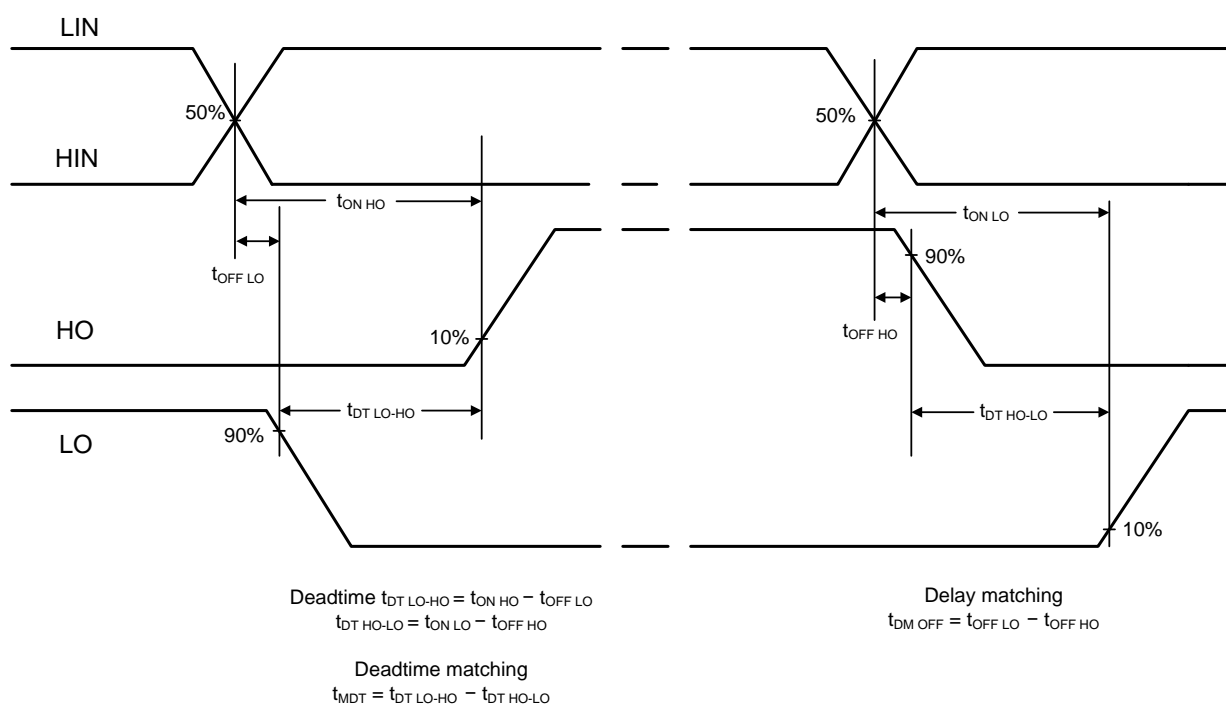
LIN

50%

HIN

$t_{ON\ HO}$

$t_{OFF\ LO}$

HO

10%

LO

90%

$t_{DT\ LO\text{-}HO}$

50%

$t_{ON\ LO}$

90%

$t_{OFF\ HO}$

$t_{DT\ HO\text{-}LO}$

10%

Deadtime $t_{DT\ LO\text{-}HO} = t_{ON\ HO} - t_{OFF\ LO}$
$t_{DT\ HO\text{-}LO} = t_{ON\ LO} - t_{OFF\ HO}$

Deadtime matching
$t_{MDT} = t_{DT\ LO\text{-}HO} - t_{DT\ HO\text{-}LO}$

Delay matching
$t_{DM\ OFF} = t_{OFF\ LO} - t_{OFF\ HO}$